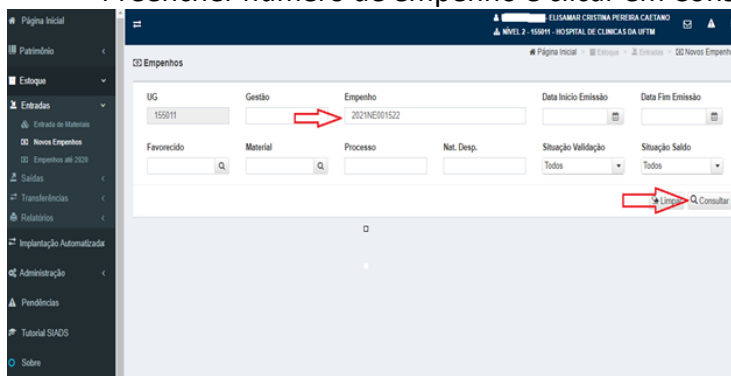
Preencher número do empenho e clicar em cons

Página Inicial
Patrimônio
Estoque
Entradas
Entrada de Materiais
Novos Empenhos
Empenhos até 2020
Saídas
Transferências
Relatórios
Implantação Automatizada
Administração
Pendências
Tutorial SIADS
Sobre

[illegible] - ELISAMAR CRISTINA PEREIRA CAETANO
NÍVEL 2 - 155011 - HOSPITAL DE CLINICAS DA UFTM

Empenhos

Página Inicial > Estoque > Entradas > Novos Empenh

| UG | Gestão | Empenho | Data Início Emissão | Data Fim Emissão |
|---|---|---|---|---|
| 155011 | | 2021NE001522 | | |

| Favorecido | Material | Processo | Nat. Desp. | Situação Validação | Situação Saldo |
|---|---|---|---|---|---|
| | | | | Todos | Todos |

Limpar
Consultar